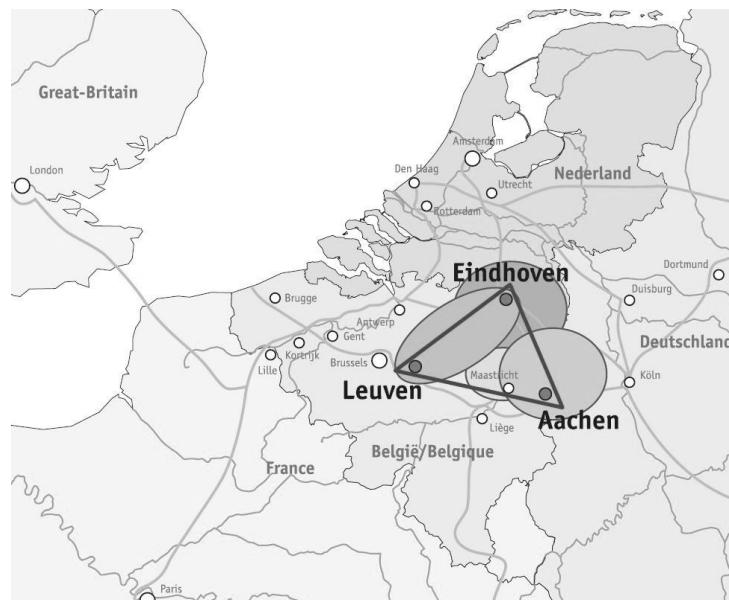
Great-Britain

London

Amsterdam

Den Haag

Utrecht

Nederland

Rotterdam

Eindhoven

Dortmund

Brugge

Duisburg

Antwerp

Gent

Deutschland

Kortrijk

Brussels

Lille

Leuven

Maastricht

Köln

Liège

Aachen

België/Belgique

France

Paris